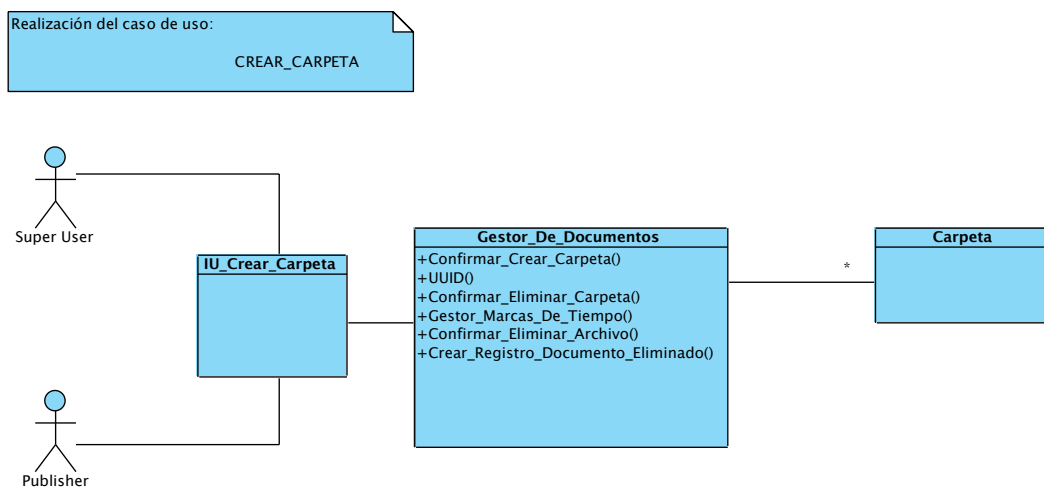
Realización del caso de uso:

CREAR_CARPETA

Super User

IU_Crear_Carpeta

Gestor_De_Documentos
+Confirmar_Crear_Carpeta()
+UUID()
+Confirmar_Eliminar_Carpeta()
+Gestor_Marcas_De_Tiempo()
+Confirmar_Eliminar_Archivo()
+Crear_Registro_Documento_Eliminado()

*

Carpeta

Publisher